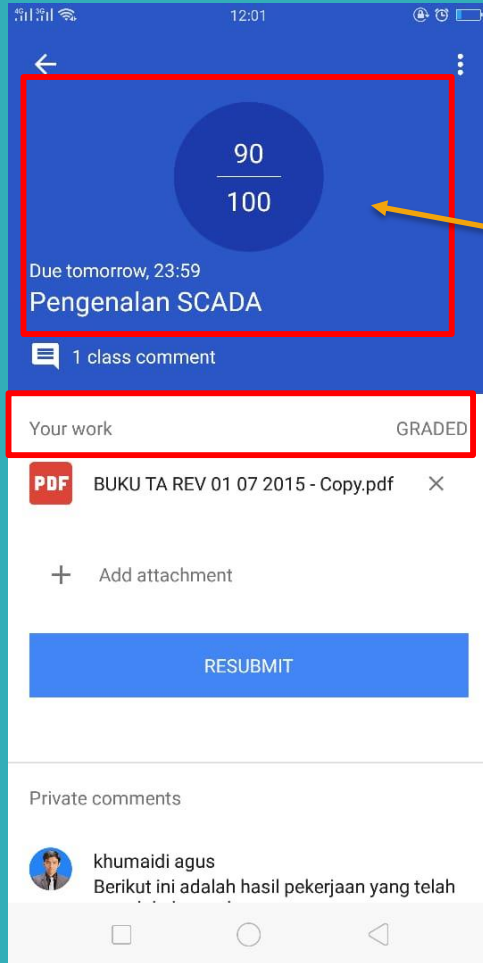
12:01

$\frac{90}{100}$

Due tomorrow, 23:59

Pengenalan SCADA

1 class comment

Your work GRADED

PDF BUKU TA REV 01 07 2015 - Copy.pdf

Add attachment

RESUBMIT

Private comments

khumaidi agus

Berikut ini adalah hasil pekerjaan yang telah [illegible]